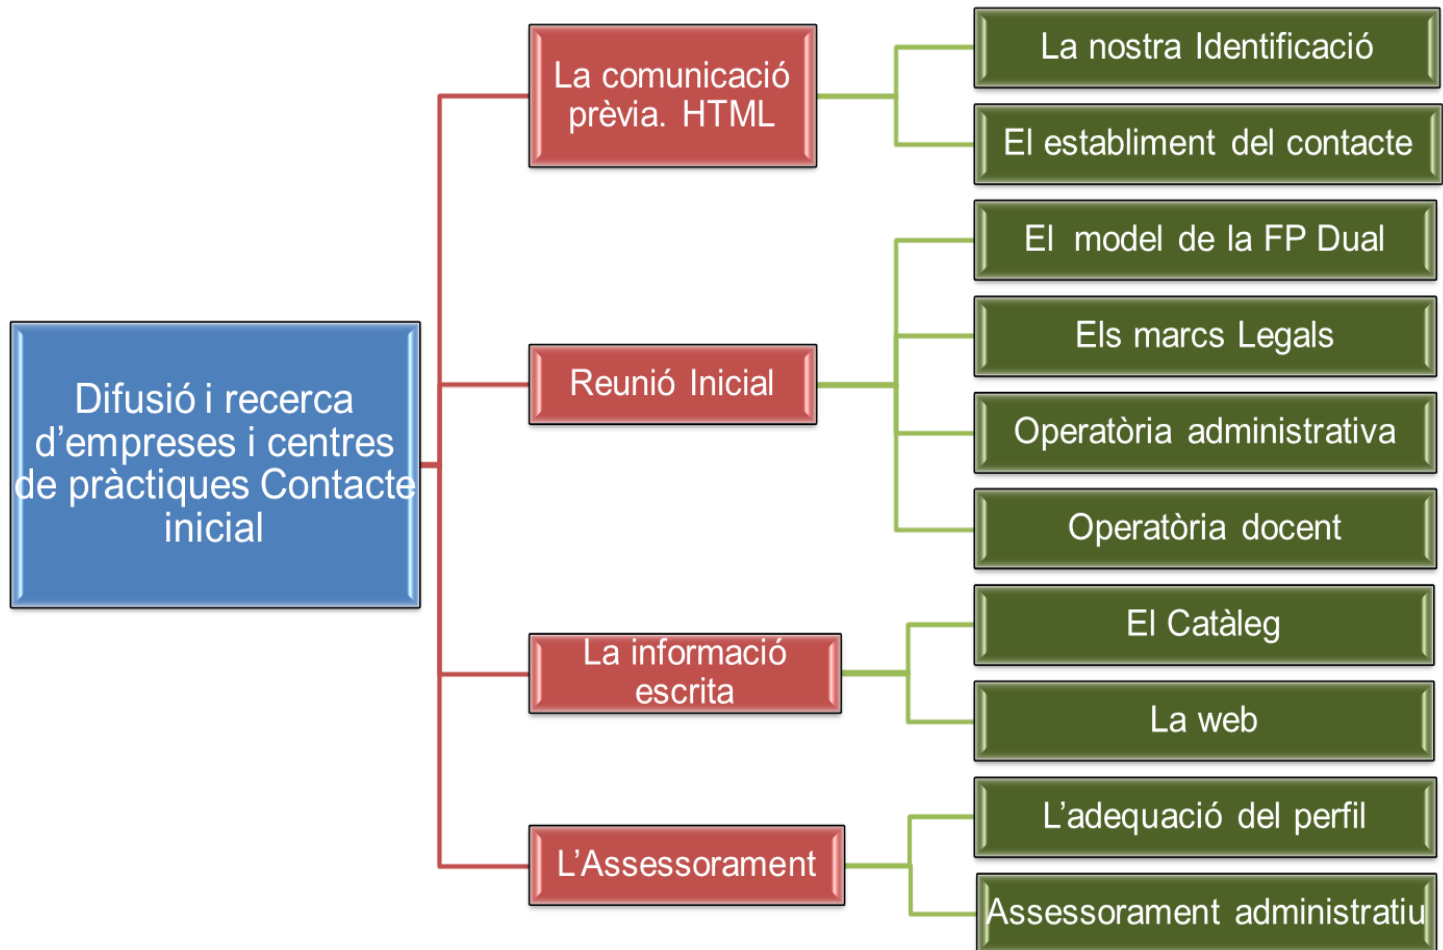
Difusió i recerca d’empreses i centres de pràctiques Contacte inicial

La comunicació prèvia. HTML

La nostra Identificació

El establiment del contacte

Reunió Inicial

El model de la FP Dual

Els marcs Legals

Operatòria administrativa

Operatòria docent

La informació escrita

El Catàleg

La web

L’Assessorament

L’adequació del perfil

Assessorament administratiu